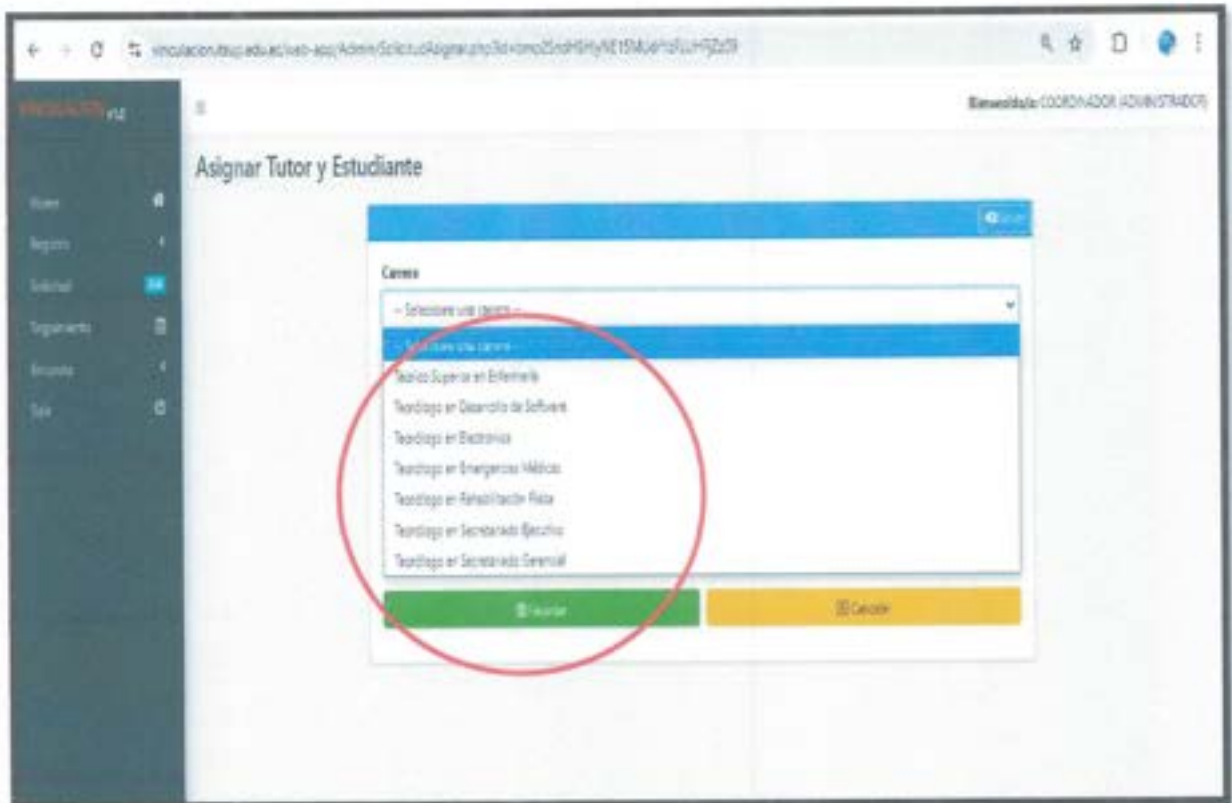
vinculacion.itsup.edu.ec/web-app/AdminSolicitudAsignar.php?id=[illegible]

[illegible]

Bienvenido/a: COORDINADOR ADMINISTRADOR

Asignar Tutor y Estudiante

Home
Registro
Solicitud
Seguimiento
Encuesta
Salir

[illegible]

Carrera

-- Seleccione una carrera --

-- Seleccione una carrera --
Técnico Superior en Enfermería
Tecnólogo en Desarrollo de Software
Tecnólogo en Electrónica
Tecnólogo en Emergencias Médicas
Tecnólogo en Rehabilitación Física
Tecnólogo en Secretariado Ejecutivo
Tecnólogo en Secretariado Gerencial

Guardar
Cancelar